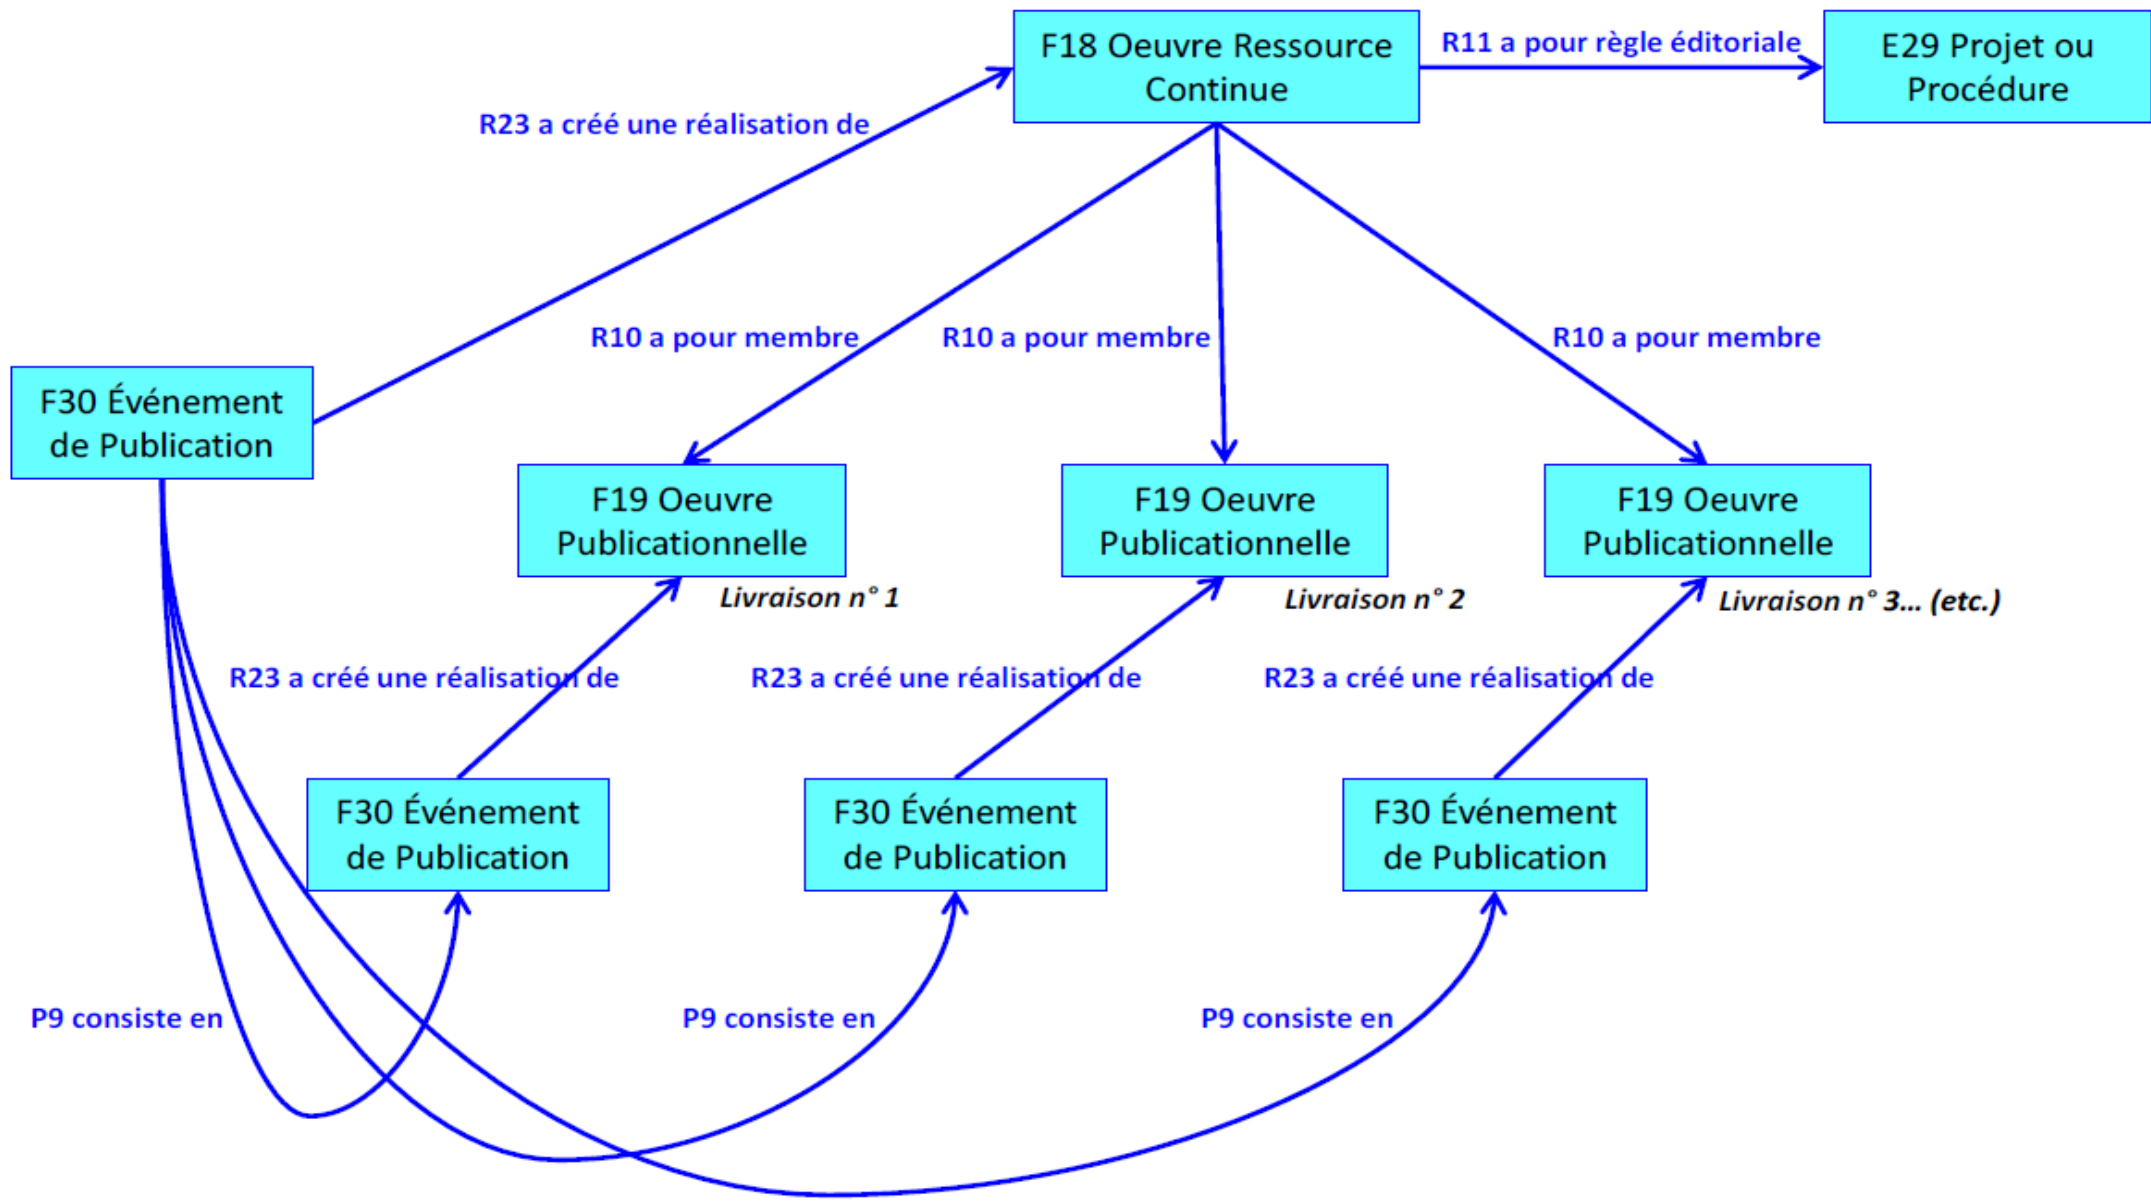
F18 Oeuvre Ressource Continue

R11 a pour règle éditoriale

E29 Projet ou Procédure

R23 a créé une réalisation de

F30 Événement de Publication

R10 a pour membre

R10 a pour membre

R10 a pour membre

F19 Oeuvre Publicationnelle

Livraison n° 1

F19 Oeuvre Publicationnelle

Livraison n° 2

F19 Oeuvre Publicationnelle

Livraison n° 3... (etc.)

R23 a créé une réalisation de

R23 a créé une réalisation de

R23 a créé une réalisation de

F30 Événement de Publication

F30 Événement de Publication

F30 Événement de Publication

P9 consiste en

P9 consiste en

P9 consiste en